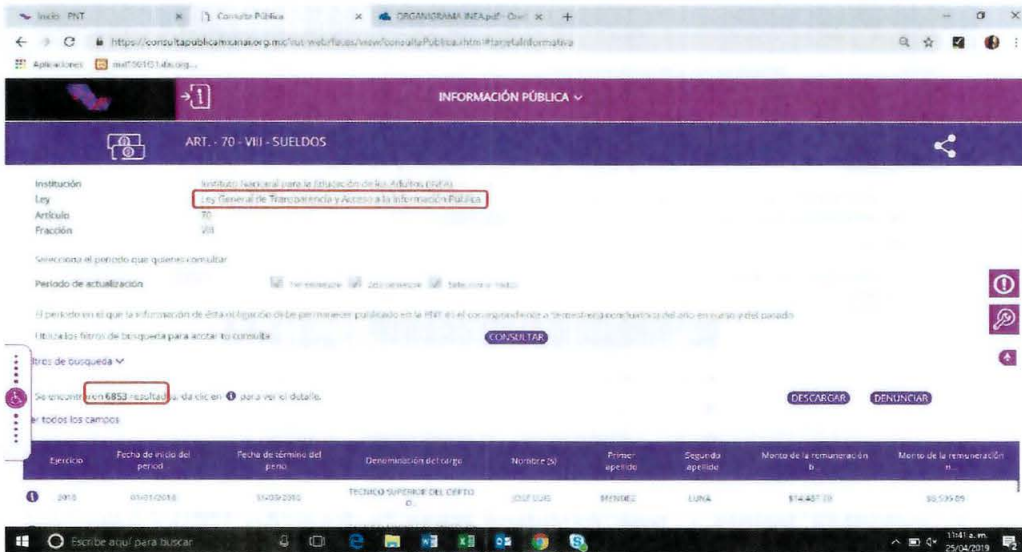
Inicio PNT | Consulta Pública | ORGANIGRAMA INEA.pdf - Onl

https://consultapublicamx.inai.org.mx/vut-web/faces/view/consultaPublica.xhtml#tarjetaInformativa

Aplicaciones

INFORMACIÓN PÚBLICA

ART. - 70 - VIII - SUELDOS

Institución Instituto Nacional para la Educación de los Adultos (INEA)
Ley Ley General de Transparencia y Acceso a la Información Pública
Artículo 70
Fracción VIII

Selecciona el periodo que quieres consultar

Periodo de actualización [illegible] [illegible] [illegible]

El periodo en el que la información de esta obligación debe permanecer publicada en la PNT es el correspondiente a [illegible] del año en curso y del pasado

Utiliza los filtros de búsqueda para acotar tu consulta CONSULTAR

Filtros de búsqueda

Se encontraron 6853 resultados, da clic en para ver el detalle. DESCARGAR DENUNCIAR

Ver todos los campos

| Ejercicio | Fecha de inicio del period... | Fecha de término del perio... | Denominación del cargo | Nombre (s) | Primer apellido | Segundo apellido | Monto de la remuneración b... | Monto de la remuneración n... |
|---|---|---|---|---|---|---|---|---|
| 2018 | 01/01/2018 | 31/03/2018 | TECNICO SUPERIOR DEL DEPTO D... | JOSE LUIS | MENDEZ | LUNA | $14,487.28 | $8,535.05 |

Escribe aquí para buscar

11:41 a. m. 25/04/2019